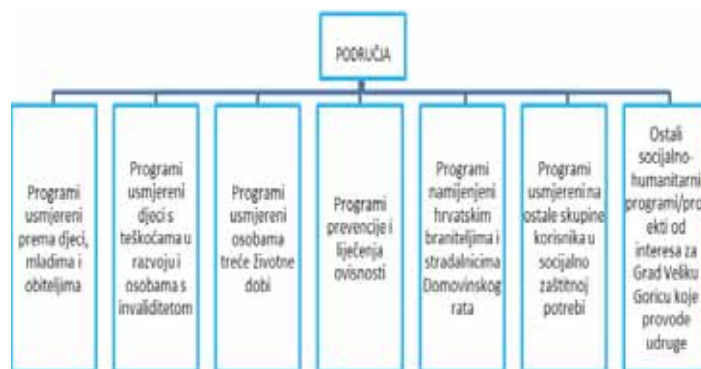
PODRUČJA

Programi usmjereni prema djeci, mladima i obiteljima

Programi usmjereni djeci s teškoćama u razvoju i osobama s invaliditetom

Programi usmjereni osobama treće životne dobi

Programi prevencije i liječenja ovisnosti

Programi namijenjeni hrvatskim braniteljima i stradalnicima Domovinskog rata

Programi usmjereni na ostale skupine korisnika u socijalno zaštitnoj potrebi

Ostali socijalno-humanitarni programi/projekti od interesa za Grad Veliku Goricu koje provode udruge